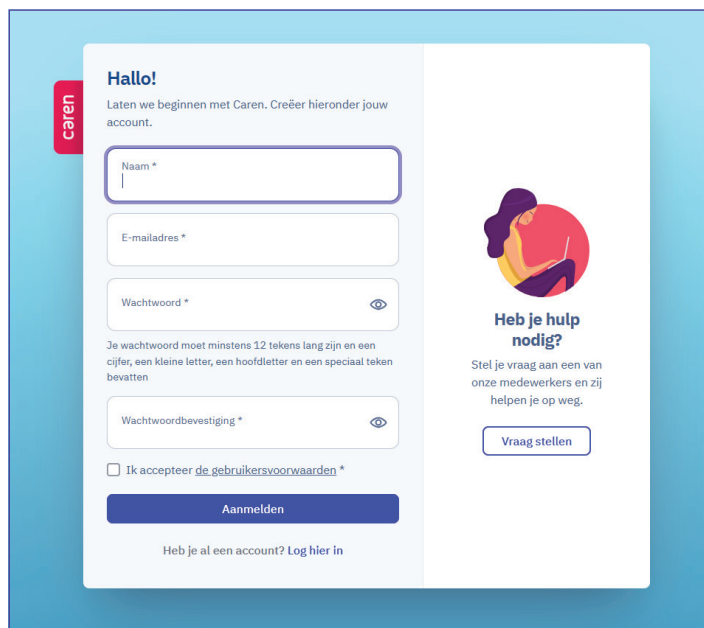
caren

Hallo!

Laten we beginnen met Caren. Creëer hieronder jouw account.

Naam *

E-mailadres *

Wachtwoord *

Je wachtwoord moet minstens 12 tekens lang zijn en een cijfer, een kleine letter, een hoofdletter en een speciaal teken bevatten

Wachtwoordbevestiging *

Ik accepteer de gebruikersvoorwaarden *

Aanmelden

Heb je al een account? Log hier in

Heb je hulp nodig?

Stel je vraag aan een van onze medewerkers en zij helpen je op weg.

Vraag stellen